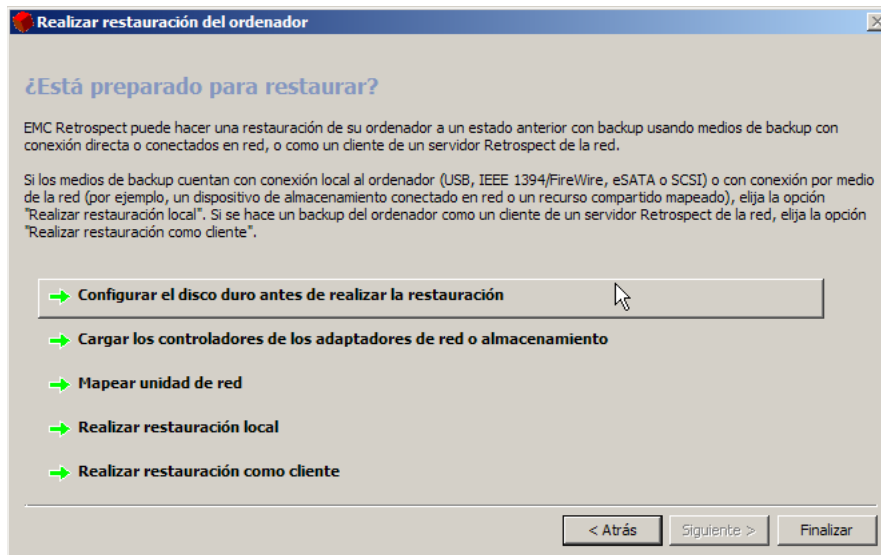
Realizar restauración del ordenador

¿Está preparado para restaurar?

EMC Retrospect puede hacer una restauración de su ordenador a un estado anterior con backup usando medios de backup con conexión directa o conectados en red, o como un cliente de un servidor Retrospect de la red.

Si los medios de backup cuentan con conexión local al ordenador (USB, IEEE 1394/FireWire, eSATA o SCSI) o con conexión por medio de la red (por ejemplo, un dispositivo de almacenamiento conectado en red o un recurso compartido mapeado), elija la opción "Realizar restauración local". Si se hace un backup del ordenador como un cliente de un servidor Retrospect de la red, elija la opción "Realizar restauración como cliente".

Configurar el disco duro antes de realizar la restauración

Cargar los controladores de los adaptadores de red o almacenamiento

Mapear unidad de red

Realizar restauración local

Realizar restauración como cliente

< Atrás
Siguiente >
Finalizar